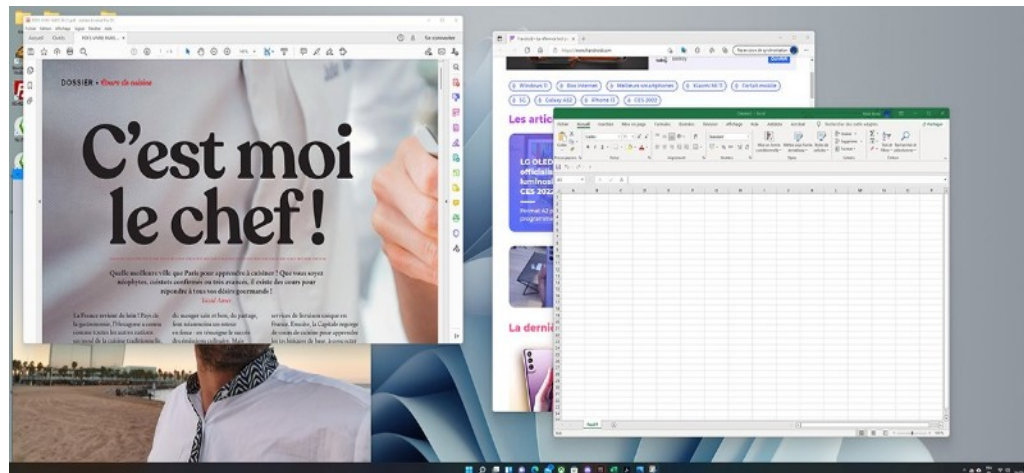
DOSSIER • Cours de cuisine

C'est moi le chef !

Quelle meilleure ville que Paris pour apprendre à cuisiner ? Que vous soyez néophytes, cuistots confirmés ou très avancés, il existe des cours pour répondre à tous vos désirs gourmands !

Accueil Outils

Windows 11 Box internet Meilleurs smartphones Xiaomi Mi 11 Forfait mobile 5G Galaxy A52 iPhone 13 CES 2022

Les artic

LG OLED officiel lumino CES 202

La derni

Accueil Insertion Mise en page Formules Données Révision Affichage Aide

Feuil1